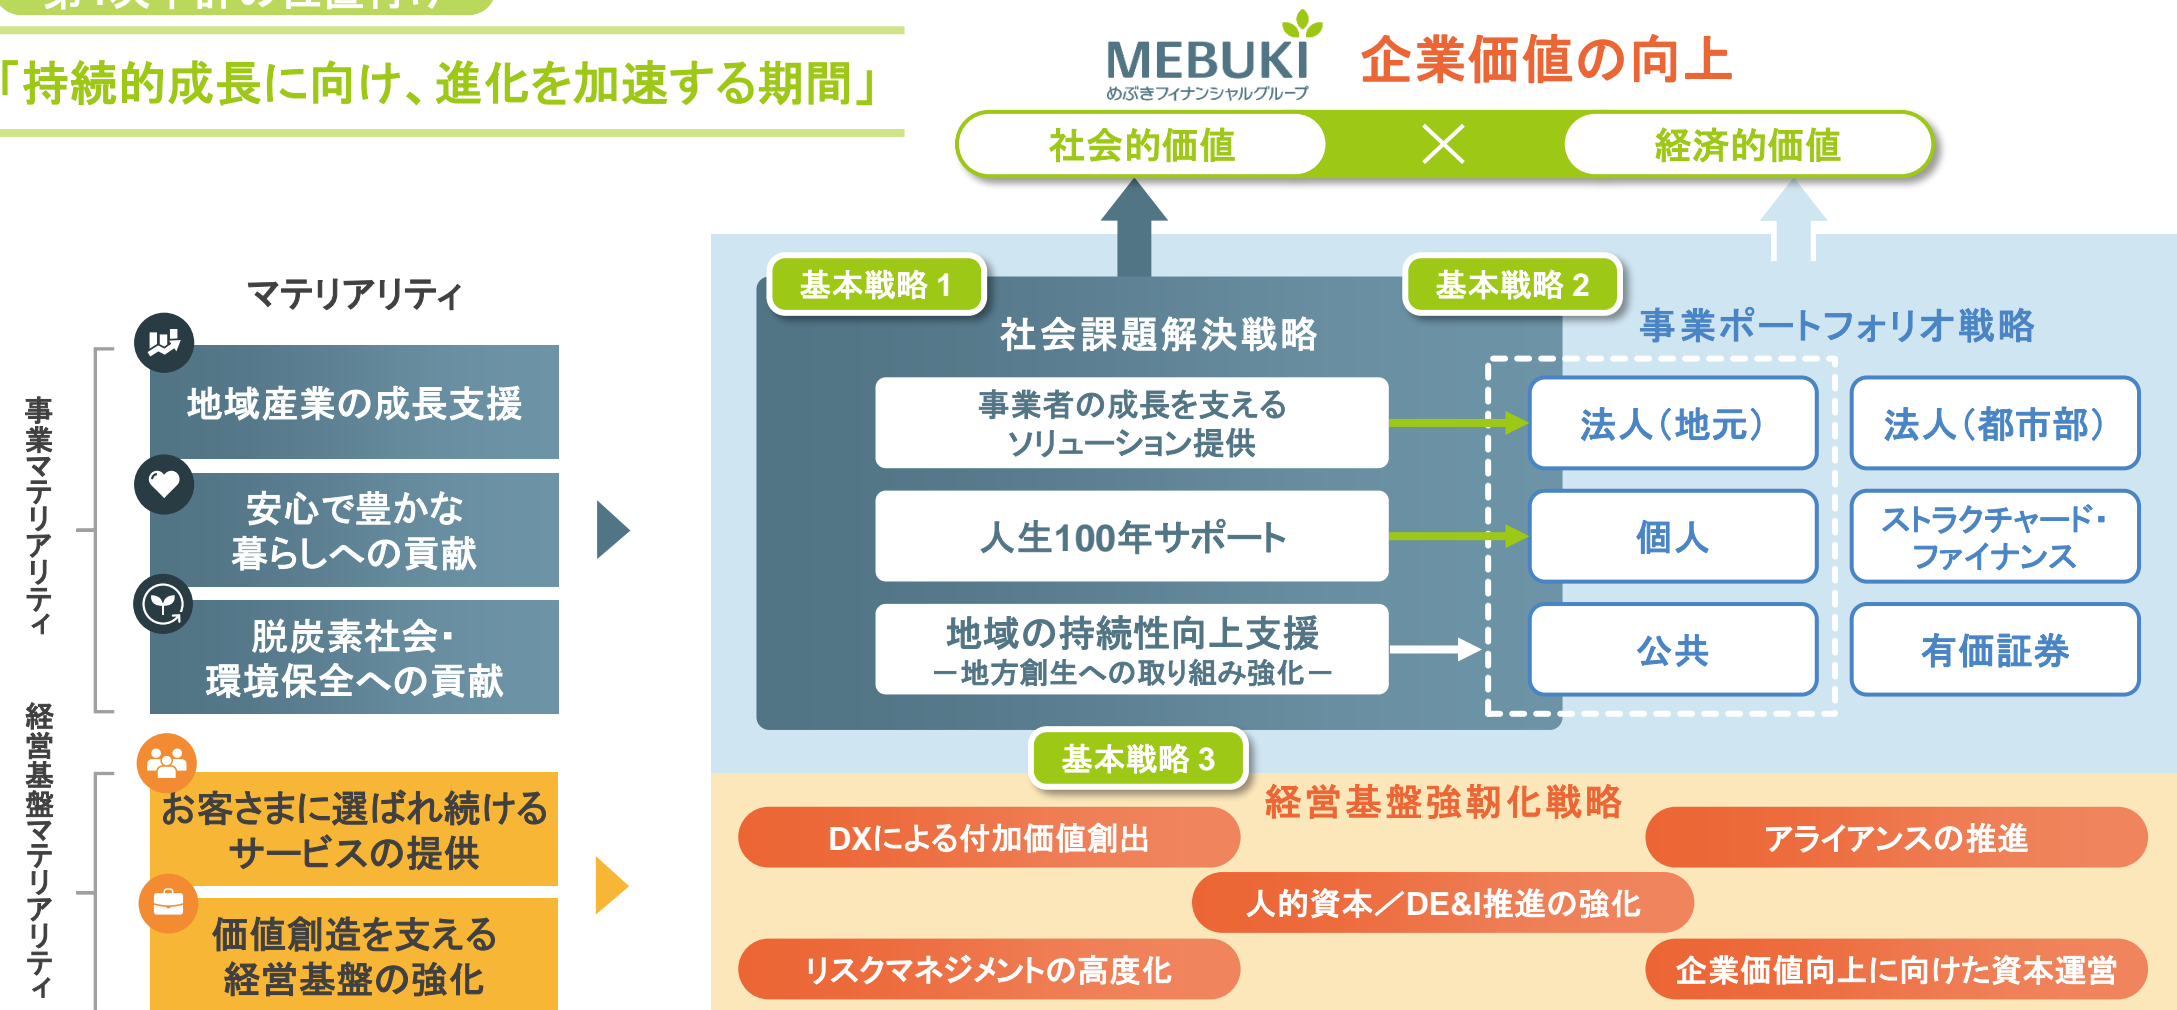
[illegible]

「持続的成長に向け、進化を加速する期間」

MEBUKI めぶきフィナンシャルグループ

企業価値の向上

社会的価値 × 経済的価値

マテリアリティ

事業マテリアリティ

地域産業の成長支援

安心で豊かな暮らしへの貢献

脱炭素社会・環境保全への貢献

経営基盤マテリアリティ

お客さまに選ばれ続けるサービスの提供

価値創造を支える経営基盤の強化

基本戦略 1

社会課題解決戦略

事業者の成長を支えるソリューション提供

人生100年サポート

地域の持続性向上支援
ー地方創生への取り組み強化ー

基本戦略 2

事業ポートフォリオ戦略

法人（地元）

法人（都市部）

個人

ストラクチャード・ファイナンス

公共

有価証券

基本戦略 3

経営基盤強靭化戦略

DXによる付加価値創出

アライアンスの推進

人的資本／DE&I推進の強化

リスクマネジメントの高度化

企業価値向上に向けた資本運営